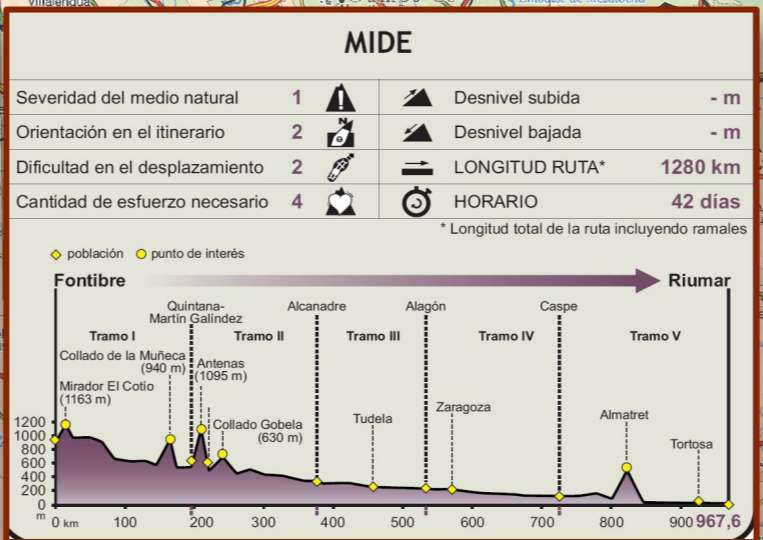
Villalengua

MIDE

| | | | | | |
|---|---|---|---|---|---|
| Severidad del medio natural | 1 | | | Desnivel subida | - m |
| Orientación en el itinerario | 2 | | | Desnivel bajada | - m |
| Dificultad en el desplazamiento | 2 | | | LONGITUD RUTA* | 1280 km |
| Cantidad de esfuerzo necesario | 4 | | | HORARIO | 42 días |

* Longitud total de la ruta incluyendo ramales

población punto de interés

Fontibre Riumar

Quintana-Martín Galíndez

Alcanadre

Alagón

Caspe

Tramo I

Tramo II

Tramo III

Tramo IV

Tramo V

Collado de la Muñeca (940 m)

Antenas (1095 m)

Mirador El Cotío (1163 m)

Collado Gobela (630 m)

Tudela

Zaragoza

Almatret

Tortosa

1200
1000
800
600
400
200
0
m

0 km 100 200 300 400 500 600 700 800 900 967,6